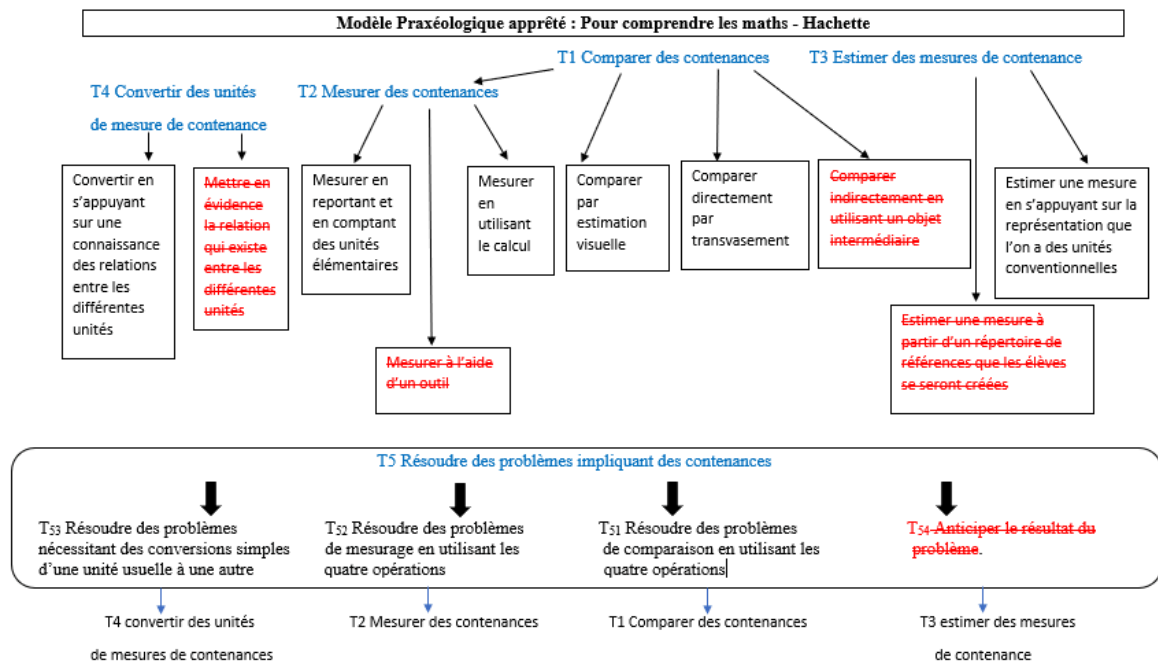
Modèle Praxéologique apprêté : Pour comprendre les maths - Hachette

T1 Comparer des contenances

T3 Estimer des mesures de contenance

T4 Convertir des unités de mesure de contenance

T2 Mesurer des contenances

Convertir en s'appuyant sur une connaissance des relations entre les différentes unités

Mettre en évidence la relation qui existe entre les différentes unités

Mesurer en reportant et en comptant des unités élémentaires

Mesurer en utilisant le calcul

Comparer par estimation visuelle

Comparer directement par transvasement

Comparer indirectement en utilisant un objet intermédiaire

Estimer une mesure en s'appuyant sur la représentation que l'on a des unités conventionnelles

Estimer une mesure à partir d'un répertoire de références que les élèves se seront créées

Mesurer à l'aide d'un outil

T5 Résoudre des problèmes impliquant des contenances

$T_{53}$ Résoudre des problèmes nécessitant des conversions simples d'une unité usuelle à une autre

$T_{52}$ Résoudre des problèmes de mesurage en utilisant les quatre opérations

$T_{51}$ Résoudre des problèmes de comparaison en utilisant les quatre opérations

$T_{54}$ Anticiper le résultat du problème.

T4 convertir des unités de mesures de contenances

T2 Mesurer des contenances

T1 Comparer des contenances

T3 estimer des mesures de contenance